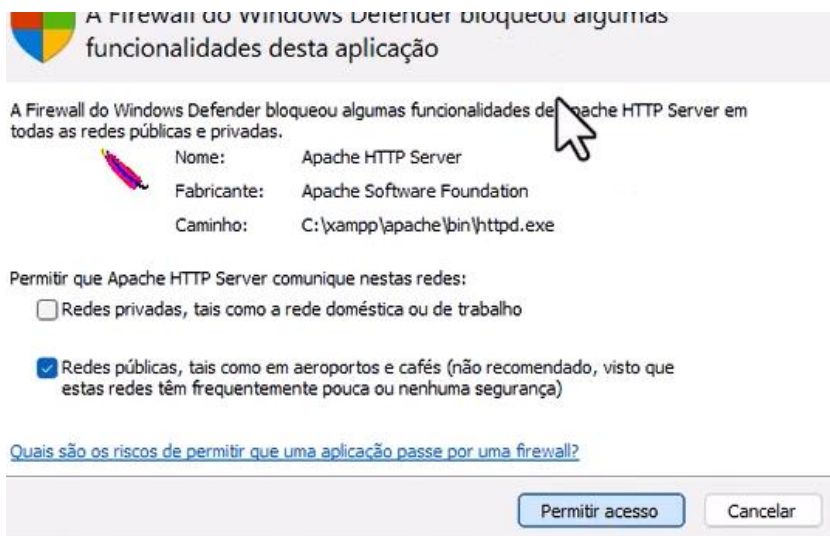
A Firewall do Windows Defender bloqueou algumas funcionalidades desta aplicação

A Firewall do Windows Defender bloqueou algumas funcionalidades de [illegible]pache HTTP Server em todas as redes públicas e privadas.

| | |
|---|---|
| Nome: | Apache HTTP Server |
| Fabricante: | Apache Software Foundation |
| Caminho: | C:\xampp\apache\bin\httpd.exe |

Permitir que Apache HTTP Server comunique nestas redes:

Redes privadas, tais como a rede doméstica ou de trabalho

Redes públicas, tais como em aeroportos e cafés (não recomendado, visto que estas redes têm frequentemente pouca ou nenhuma segurança)

Quais são os riscos de permitir que uma aplicação passe por uma firewall?

Permitir acesso

Cancelar